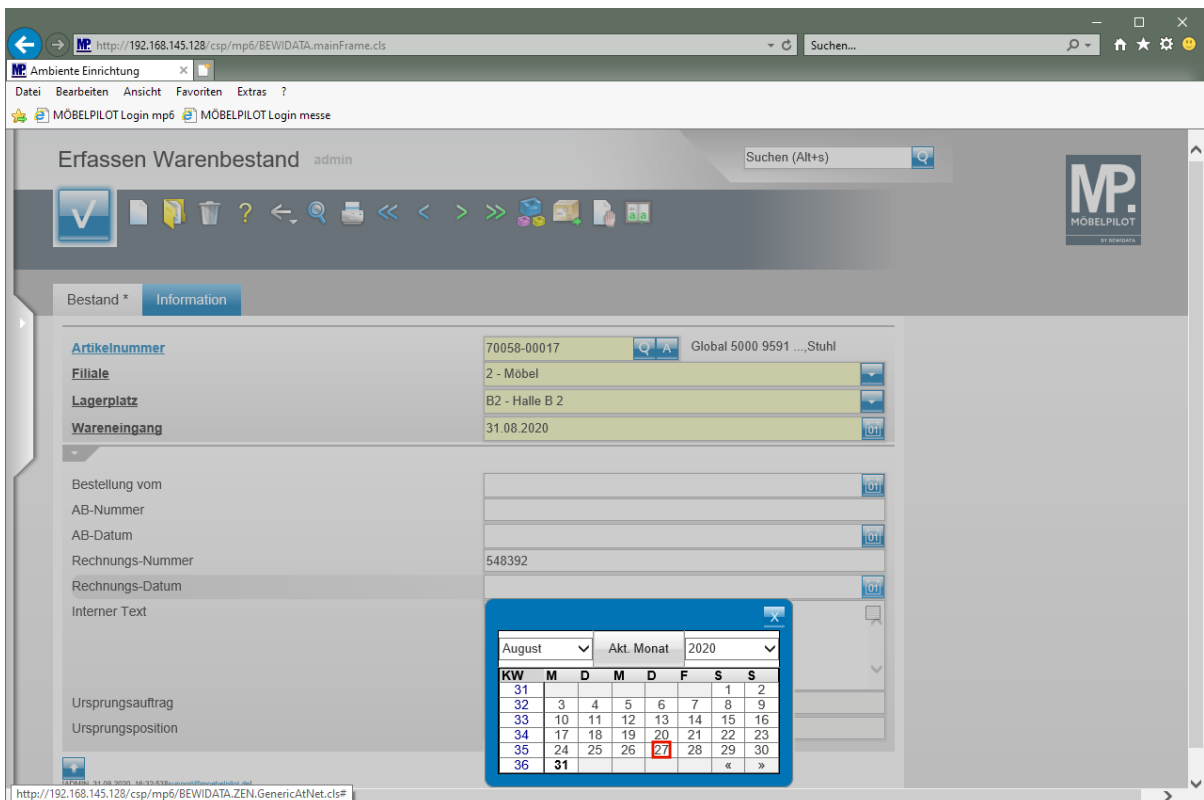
http://192.168.145.128/csp/mp6/BEWIDATA.mainFrame.cls

Suchen...

Ambiente Einrichtung

Datei Bearbeiten Ansicht Favoriten Extras ?

MÖBELPILOT Login mp6 MÖBELPILOT Login messe

Erfassen Warenbestand admin

Suchen (Alt+s)

MP. MÖBELPILOT BY BEWIDATA

Bestand * Information

Artikelnummer 70058-00017 Q A Global 5000 9591 ...,Stuhl

Filiale 2 - Möbel

Lagerplatz B2 - Halle B 2

Wareneingang 31.08.2020

Bestellung vom

AB-Nummer

AB-Datum

Rechnungs-Nummer 548392

Rechnungs-Datum

Interner Text

Ursprungsauftrag

Ursprungsposition

August Akt. Monat 2020

| KW | M | D | M | D | F | S | S |
|---|---|---|---|---|---|---|---|
| 31 | | | | | | 1 | 2 |
| 32 | 3 | 4 | 5 | 6 | 7 | 8 | 9 |
| 33 | 10 | 11 | 12 | 13 | 14 | 15 | 16 |
| 34 | 17 | 18 | 19 | 20 | 21 | 22 | 23 |
| 35 | 24 | 25 | 26 | 27 | 28 | 29 | 30 |
| 36 | 31 | | | | | « | » |

http://192.168.145.128/csp/mp6/BEWIDATA.ZEN.GenericAtNet.cls#